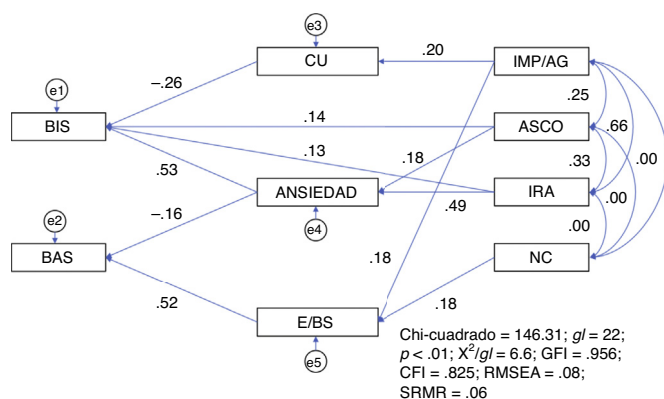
e3

CU

.20

IMP/AG

e1

–.26

.25

BIS

.14

ASCO

.66

.13

.00

.53

.18

.33

ANSIEDAD

IRA

.00

.49

e2

–.16

e4

.00

BAS

.18

NC

.52

.18

E/BS

e5

Chi-cuadrado = 146.31; *gl* = 22; *p* < .01; $X^2/gl$ = 6.6; GFI = .956; CFI = .825; RMSEA = .08; SRMR = .06